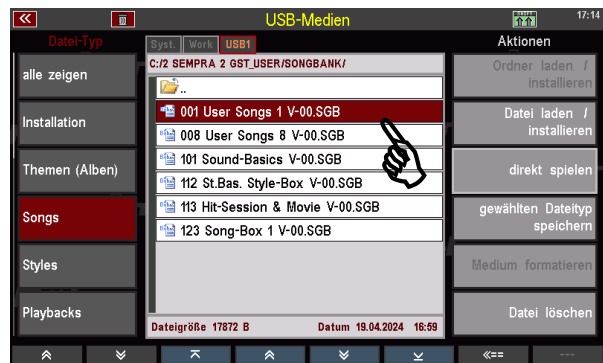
USB-Medien

17:14

Datei-Typ

Syst. Work USB1

Aktionen

C:/2 SEMPRA 2 GST_USER/SONGBANK/

alle zeigen

..

Ordner laden / installieren

001 User Songs 1 V-00.SGB

Installation

008 User Songs 8 V-00.SGB

Datei laden / installieren

101 Sound-Basics V-00.SGB

Themen (Alben)

112 St.Bas. Style-Box V-00.SGB

direkt spielen

113 Hit-Session & Movie V-00.SGB

Songs

123 Song-Box 1 V-00.SGB

gewählten Dateityp speichern

Styles

Medium formatieren

Playbacks

Datei löschen

Dateigröße 17872 B

Datum 19.04.2024 16:59

«==